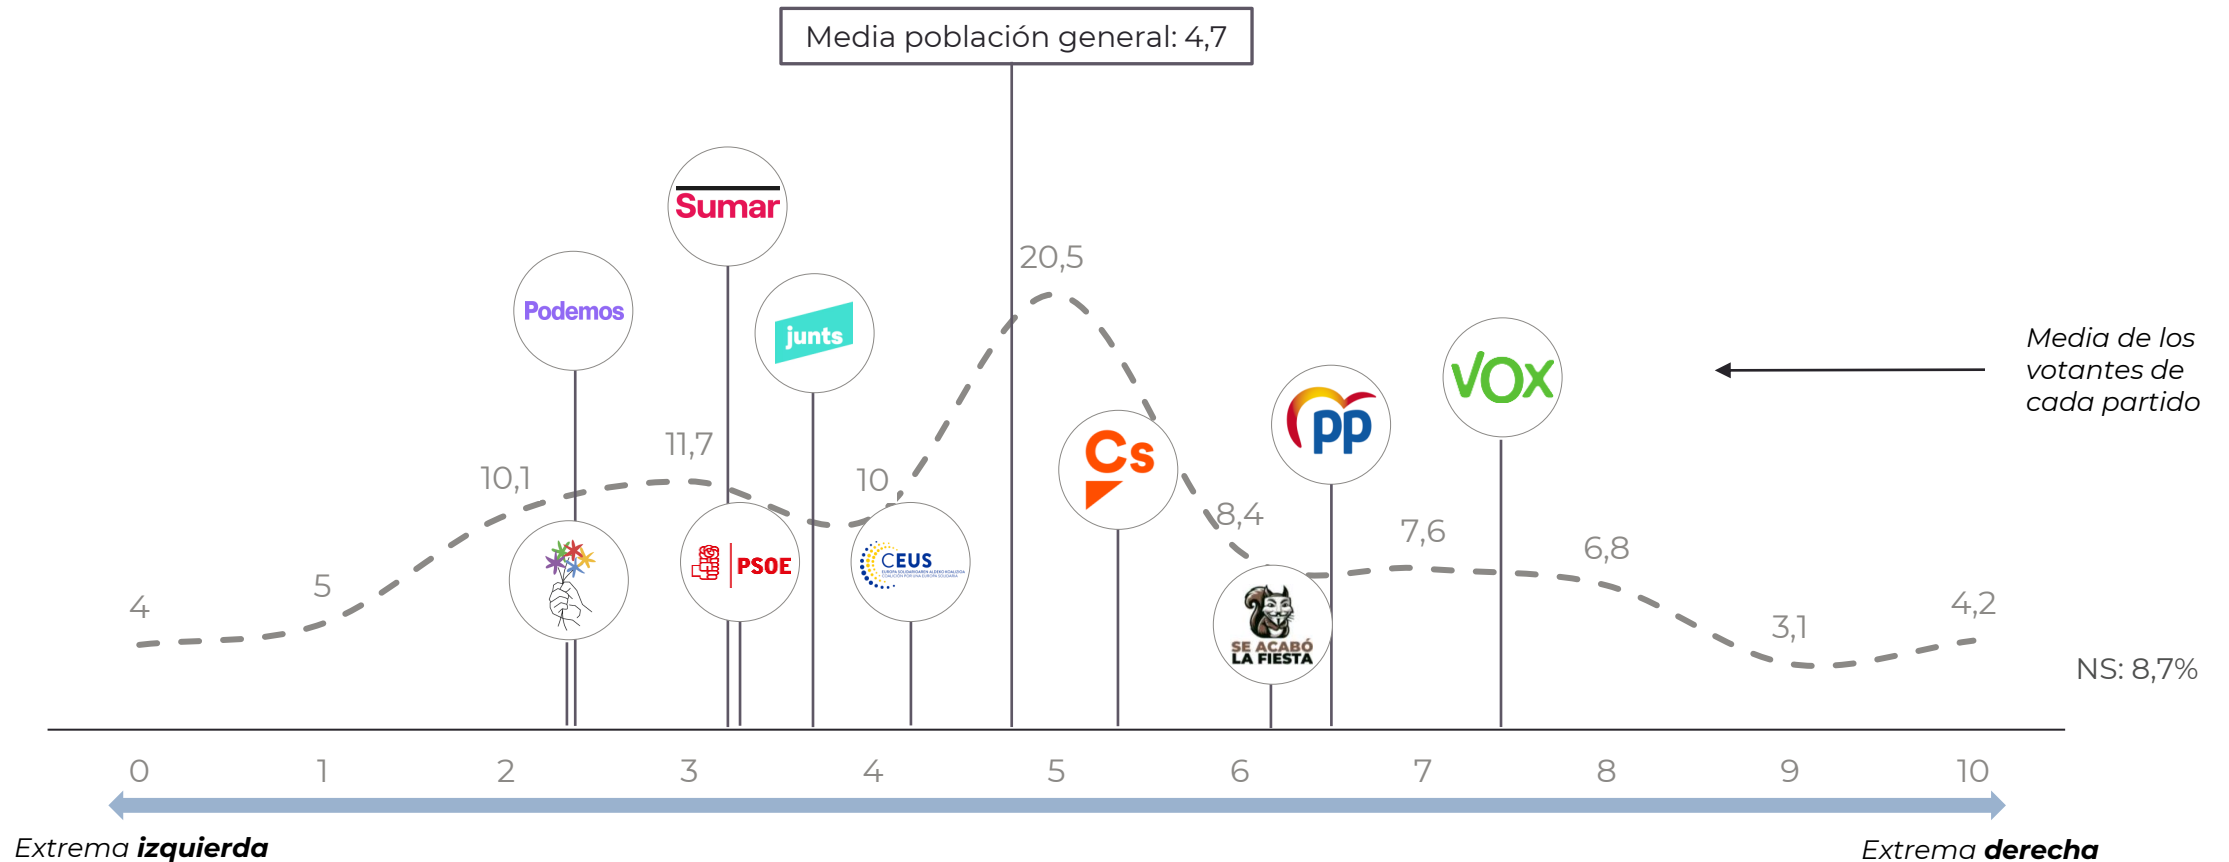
Media población general: 4,7

Sumar

Podemos

junts

20,5

Media de los votantes de cada partido

VOX

PP

Cs

11,7

10,1

10

PSOE

CEUS

EUROPA SOLIDARIOAREN ALDEKO KOALIZIOA
COALICIÓN POR UNA EUROPA SOLIDARIA

8,4

7,6

6,8

SE ACABÓ LA FIESTA

5

4

3,1

4,2

NS: 8,7%

0 1 2 3 4 5 6 7 8 9 10

Extrema **izquierda**

Extrema **derecha**